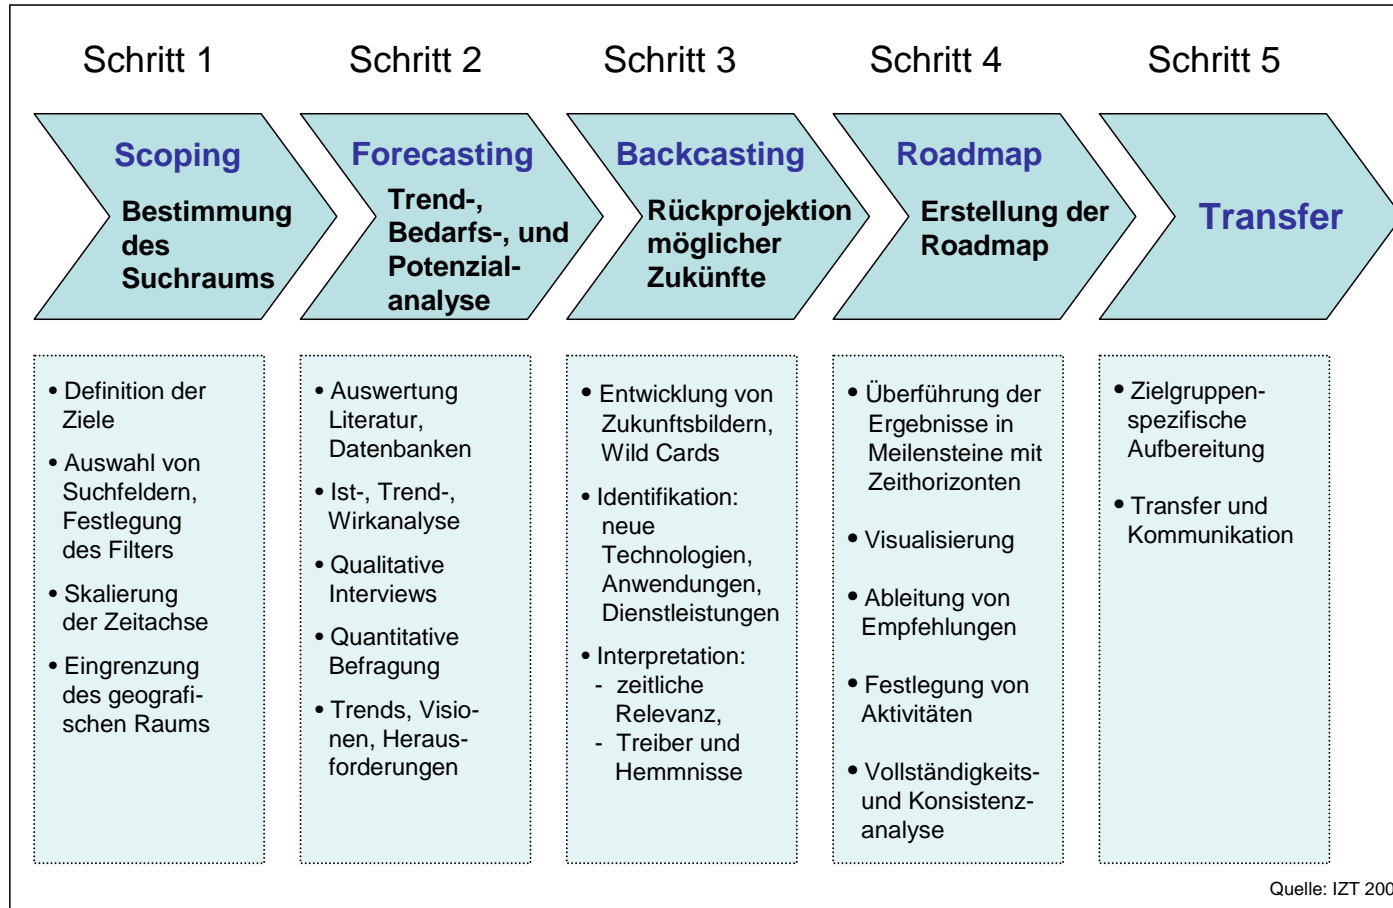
Schritt 1

Scoping

Bestimmung des Suchraums

• Definition der Ziele

• Auswahl von Suchfeldern, Festlegung des Filters

• Skalierung der Zeitachse

• Eingrenzung des geografischen Raums

Schritt 2

Forecasting

Trend-, Bedarfs-, und Potenzialanalyse

• Auswertung Literatur, Datenbanken

• Ist-, Trend-, Wirkanalyse

• Qualitative Interviews

• Quantitative Befragung

• Trends, Visionen, Herausforderungen

Schritt 3

Backcasting

Rückprojektion möglicher Zukünfte

• Entwicklung von Zukunftsbildern, Wild Cards

• Identifikation: neue Technologien, Anwendungen, Dienstleistungen

• Interpretation:
- zeitliche Relevanz,
- Treiber und Hemmnisse

Schritt 4

Roadmap

Erstellung der Roadmap

• Überführung der Ergebnisse in Meilensteine mit Zeithorizonten

• Visualisierung

• Ableitung von Empfehlungen

• Festlegung von Aktivitäten

• Vollständigkeits- und Konsistenzanalyse

Schritt 5

Transfer

• Zielgruppenspezifische Aufbereitung

• Transfer und Kommunikation

Quelle: IZT 200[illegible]